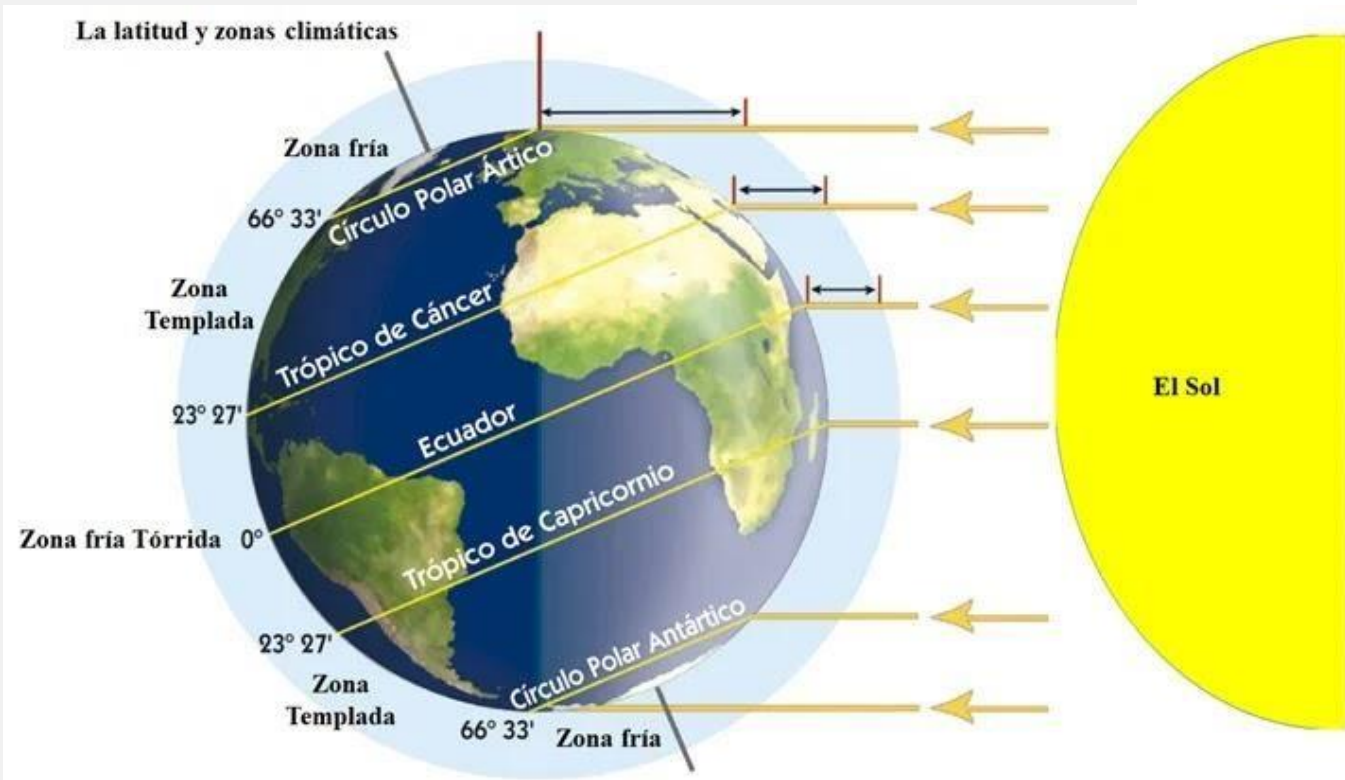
La latitud y zonas climáticas

Zona fría

66° 33'

Círculo Polar Ártico

Zona Templada

Trópico de Cáncer

23° 27'

Ecuador

Zona fría Tórrida 0°

Trópico de Capricornio

23° 27'

Círculo Polar Antártico

Zona Templada

66° 33'

Zona fría

El Sol